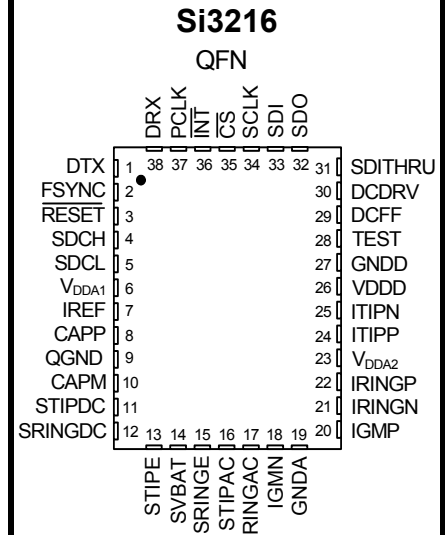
Si3216

QFN

DRX 38
PCLK 37
$\overline{INT}$ 36
$\overline{CS}$ 35
SCLK 34
SDI 33
SDO 32

DTX 1
$\overline{FSYNC}$ 2
$\overline{RESET}$ 3
SDCH 4
SDCL 5
$V_{DDA1}$ 6
IREF 7
CAPP 8
QGND 9
CAPM 10
STIPDC 11
SRINGDC 12

31 SDITHRU
30 DCDRV
29 DCFF
28 TEST
27 GNDD
26 VDDD
25 ITIPN
24 ITIPP
23 $V_{DDA2}$
22 IRINGP
21 IRINGN
20 IGMP

13 STIPE
14 SVBAT
15 SRINGE
16 STIPAC
17 RINGAC
18 IGMN
19 GNDA